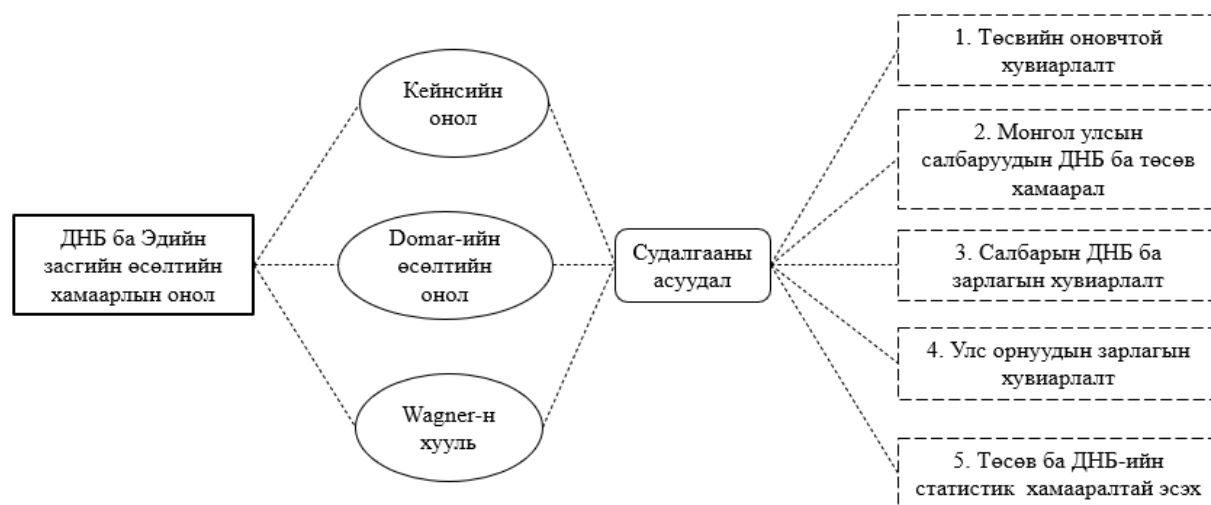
ДНБ ба Эдийн засгийн өсөлтийн хамаарлын онол

Кейнсийн онол

Domar-ийн өсөлтийн онол

Wagner-н хууль

Судалгааны асуудал

1. Төсвийн оновчтой хувиарлалт

2. Монгол улсын салбаруудын ДНБ ба төсөв хамаарал

3. Салбарын ДНБ ба зарлагын хувиарлалт

4. Улс орнуудын зарлагын хувиарлалт

5. Төсөв ба ДНБ-ийн статистик хамааралтай эсэх